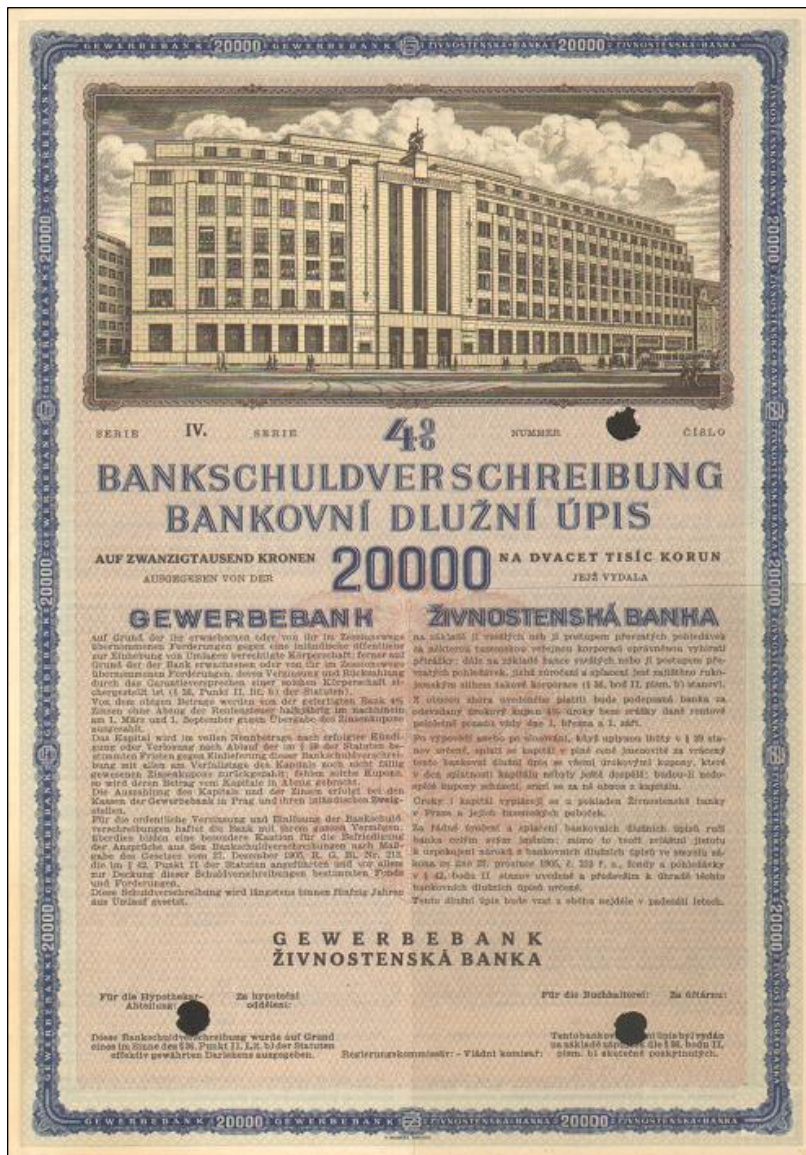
GEWERBEBANK 20000 GEWERBEBANK ŽIVNOSTENSKÁ BANKA 20000 ŽIVNOSTENSKÁ BANKA

SERIE IV. SERIE

4%

NUMMER ČÍSLO

BANKSCHULDVERSCHREIBUNG
BANKOVNÍ DLUŽNÍ ÚPIS

AUF ZWANZIGTAUSEND KRONEN
AUSGEGEBEN VON DER

20000

NA DVACET TISÍC KORUN
JEJŽ VYDALA

GEWERBEBANK

ŽIVNOSTENSKÁ BANKA

Auf Grund der ihr erwachsenen oder von ihr im Zessionswege übernommenen Forderungen gegen eine inländische öffentliche zur Einhebung von Umlagen berechtigte Körperschaft; ferner auf Grund der der Bank erwachsenen oder von ihr im Zessionswege übernommenen Forderungen, deren Verzinsung und Rückzahlung durch das Garantieversprechen einer solchen Körperschaft sichergestellt ist (§ 36, Punkt II. lit. b) der Statuten).
Von dem obigen Betrage werden von der gefertigten Bank 4% Zinsen ohne Abzug der Rentensteuer halbjährig im nachhinein am 1. März und 1. September gegen Übergabe des Zinsenkupons ausgezahlt.
Das Kapital wird im vollen Nennbetrage nach erfolgter Kündigung oder Verlosung nach Ablauf der im § 39 der Statuten bestimmten Fristen gegen Einlieferung dieser Bankschuldverschreibung mit allen am Verfallstage des Kapitals noch nicht fällig gewesenen Zinsenkupons zurückgezahlt; fehlen solche Kupons, so wird deren Betrag vom Kapitale in Abzug gebracht.
Die Ausbezahlung des Kapitals und der Zinsen erfolgt bei den Kassen der Gewerbebank in Prag und ihren inländischen Zweigstellen.
Für die ordentliche Verzinsung und Einlösung der Bankschuldverschreibungen haftet die Bank mit ihrem ganzen Vermögen. Überdies bilden eine besondere Kaution für die Befriedigung der Ansprüche aus den Bankschuldverschreibungen nach Maßgabe des Gesetzes vom 27. Dezember 1905, R. G. Bl. Nr. 213, die im § 42, Punkt II der Statuten angeführten und vor allem zur Deckung dieser Schuldverschreibungen bestimmten Fonds und Forderungen.
Diese Schuldverschreibung wird längstens binnen fünfzig Jahren aus Umlauf gesetzt.

Na základě jí vzešlých neb jí postupem převzatých pohledávek za některou tuzemskou veřejnou korporací oprávněnou vybírati přirážky; dále na základě bance vzešlých nebo jí postupem převzatých pohledávek, jichž zúročení a splacení jest zajištěno rukojemským slibem takové korporace (§ 36, bod II, písm. b) stanov).
Z obnosu shora uvedeného platiti bude podepsaná banka za odevzdaný úrokový kupon 4% úroky bez srážky daně rentové pololetně pozadu vždy dne 1. března a 1. září.
Po vypovědí anebo po slosování, když uplynou lhůty v § 39 stanov určené, splatí se kapitál v plné jeho jmenovité za vrácený tento bankovní dlužní úpis se všemi úrokovými kupony, které v den splatnosti kapitálu nebyly ještě dospělé; budou-li nedospělé kupony scházeti, sraží se za ně obnos z kapitálu.
Úroky i kapitál vyplácejí se u pokladen Živnostenské banky v Praze a jejích tuzemských poboček.
Za řádné zúročení a splacení bankovních dlužních úpisů ručí banka celým svým jměním; mimo to tvoří zvláštní jistotu k uspokojení nároků z bankovních dlužních úpisů ve smyslu zákona ze dne 27. prosince 1905, č. 213 ř. z., fondy a pohledávky v § 42, bodu II. stanov uvedené a především k úhradě těchto bankovních dlužních úpisů určené.
Tento dlužní úpis bude vzat z oběhu nejdéle v padesáti letech.

GEWERBEBANK
ŽIVNOSTENSKÁ BANKA

Für die Hypothekar-Abteilung: Za hypoteční oddělení:

Für die Buchhalterei: Za účtárnu:

Diese Bankschuldverschreibung wurde auf Grund eines im Sinne des § 36, Punkt II, Lit. b) der Statuten effektiv gewährten Darlehens ausgegeben.

Regierungskommissär: - Vládní komisař:

Tento bankovní dlužní úpis byl vydán na základě zápůjčky dle § 36, bodu II, písm. b) skutečně poskytnutých.